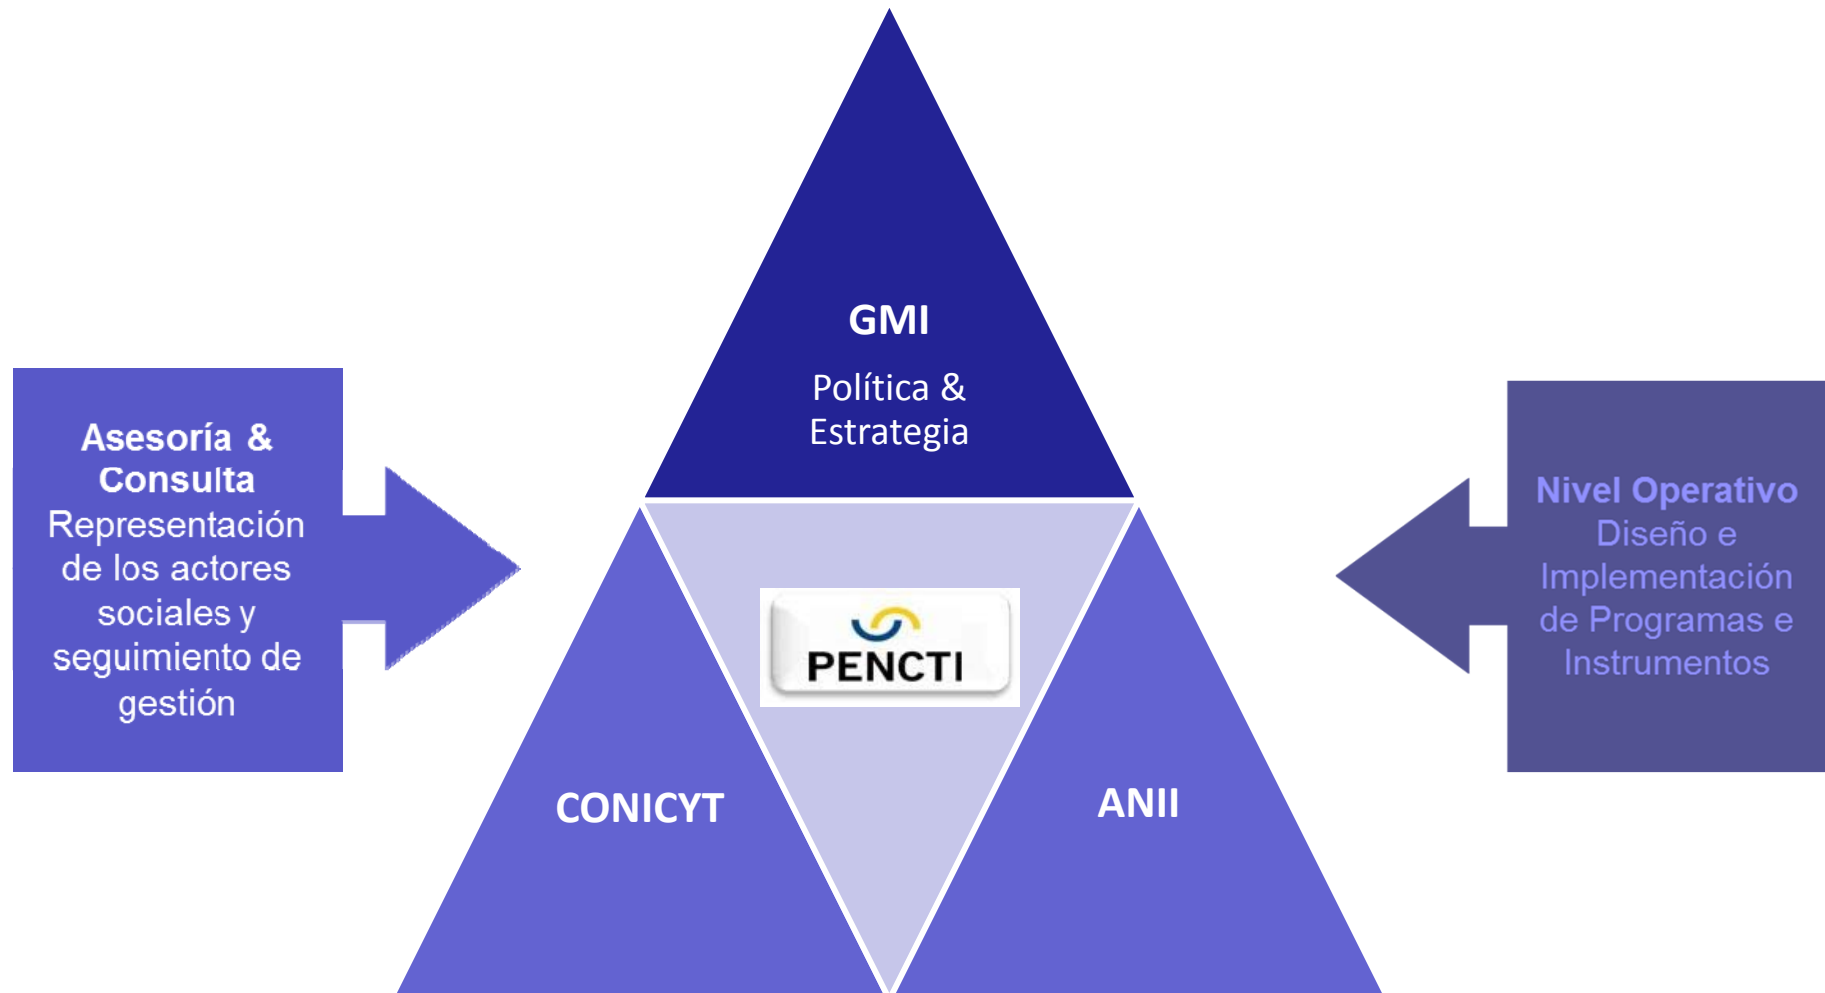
Asesoría & Consulta
Representación de los actores sociales y seguimiento de gestión

GMI
Política & Estrategia

PENCTI

CONICYT

ANII

Nivel Operativo
Diseño e Implementación de Programas e Instrumentos